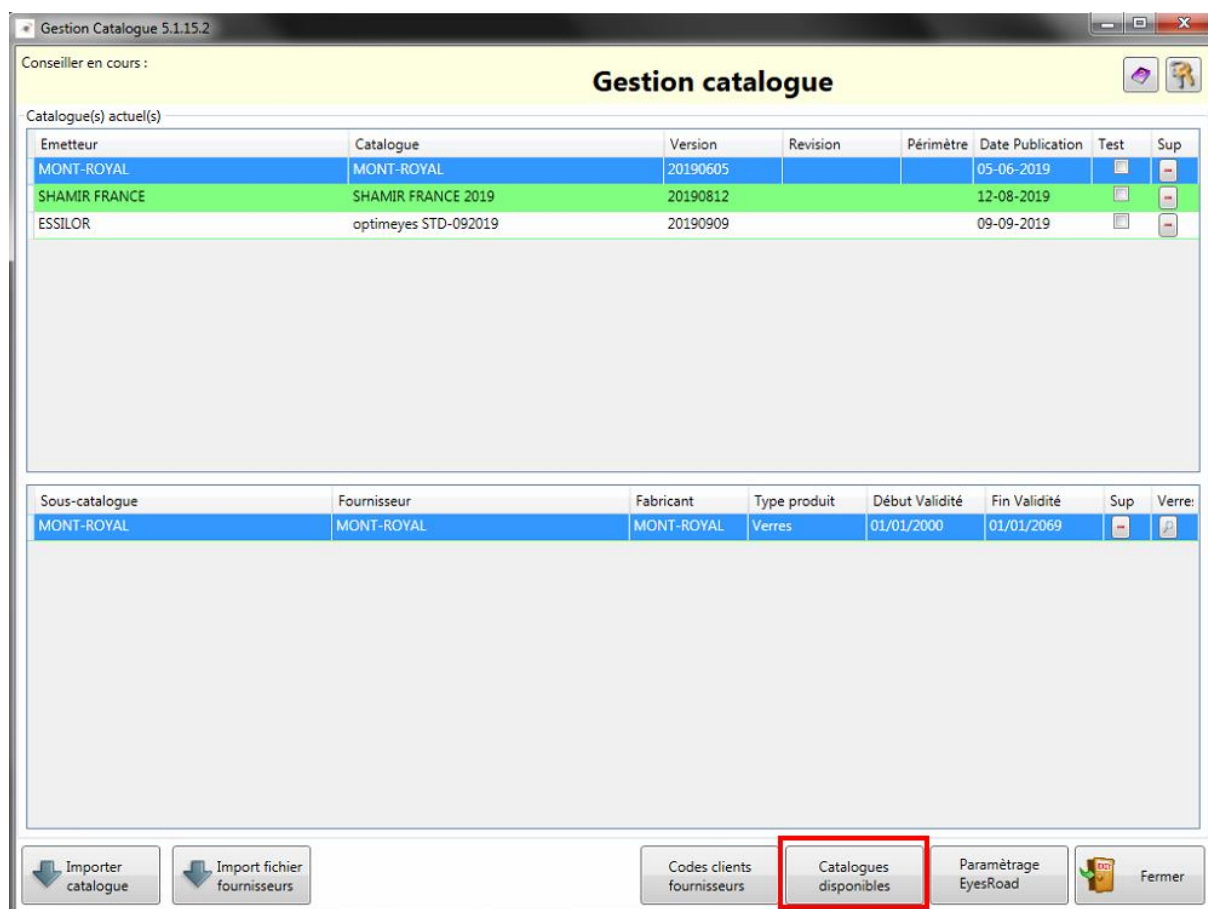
Gestion Catalogue 5.1.15.2

Conseiller en cours :

Gestion catalogue

Catalogue(s) actuel(s)

| Emetteur | Catalogue | Version | Revision | Périmètre | Date Publication | Test | Sup |
|---|---|---|---|---|---|---|---|
| MONT-ROYAL | MONT-ROYAL | 20190605 | | | 05-06-2019 | | |
| SHAMIR FRANCE | SHAMIR FRANCE 2019 | 20190812 | | | 12-08-2019 | | |
| ESSILOR | optimeyes STD-092019 | 20190909 | | | 09-09-2019 | | |

| Sous-catalogue | Fournisseur | Fabricant | Type produit | Début Validité | Fin Validité | Sup | Verre: |
|---|---|---|---|---|---|---|---|
| MONT-ROYAL | MONT-ROYAL | MONT-ROYAL | Verres | 01/01/2000 | 01/01/2069 | | |

Importer catalogue

Import fichier fournisseurs

Codes clients fournisseurs

Catalogues disponibles

Paramètrage EyesRoad

Fermer